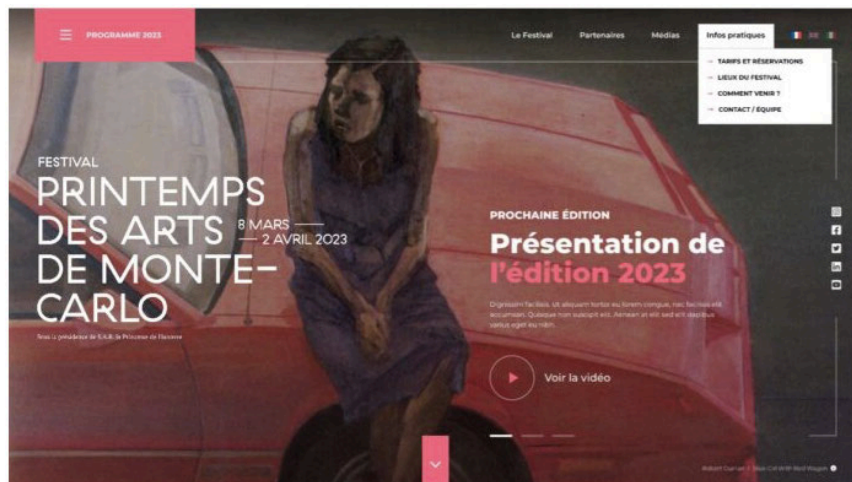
PROGRAMME 2023

Le Festival
Partenaires
Médias
Infos pratiques

TARIFS ET RÉSERVATIONS
LIEUX DU FESTIVAL
COMMENT VENIR ?
CONTACT / ÉQUIPE

FESTIVAL
PRINTEMPS DES ARTS DE MONTE-CARLO
8 MARS — 2 AVRIL 2023

Sous la présidence de S.A.R. la Princesse de Hanovre

PROCHAINE ÉDITION
Présentation de l'édition 2023

Dignissim facilisis, ut aliquam tortor eu lorem congue, nec facilisis elit accumsan. Quisque non suscipit elit. Aenean at elit sed elit dapibus varius eget eu nibh.

Voir la vidéo

Robert Curran | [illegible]